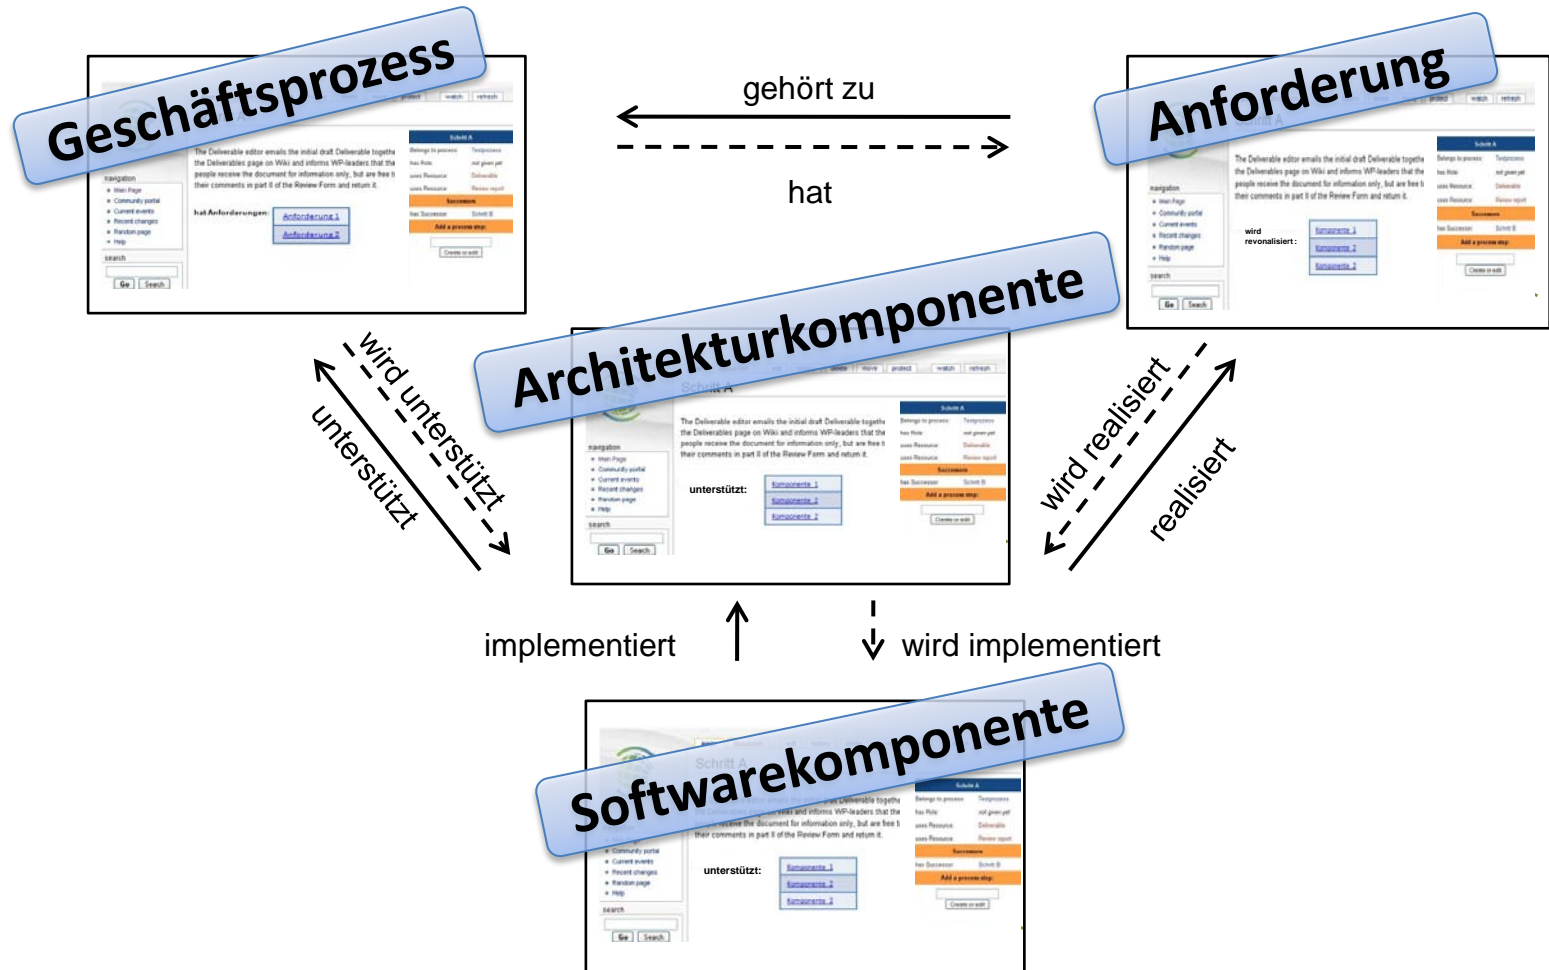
Geschäftsprozess

gehört zu

hat

Anforderung

Architekturkomponente

wird unterstützt

unterstützt

wird realisiert

realisiert

implementiert

wird implementiert

Softwarekomponente

The Deliverable editor emails the initial draft Deliverable together the Deliverables page on Wiki and informs WP-leaders that the people receive the document for information only, but are free t their comments in part II of the Review Form and return it.

navigation
Main Page
Community portal
Current events
Recent changes
Random page
Help

search
Go Search

hat Anforderungen: Anforderung 1 Anforderung 2

wird revonalisiert: Komponente 1 Komponente 2 Komponente 2

unterstützt: Komponente 1 Komponente 2 Komponente 2

unterstützt: Komponente 1 Komponente 2 Komponente 2

Schritt A
Belongs to process Testprozess
has Role not given yet
uses Resource Deliverable
uses Resource Review report
Successors
has Successor Schritt B
Add a process step:
Create or edit